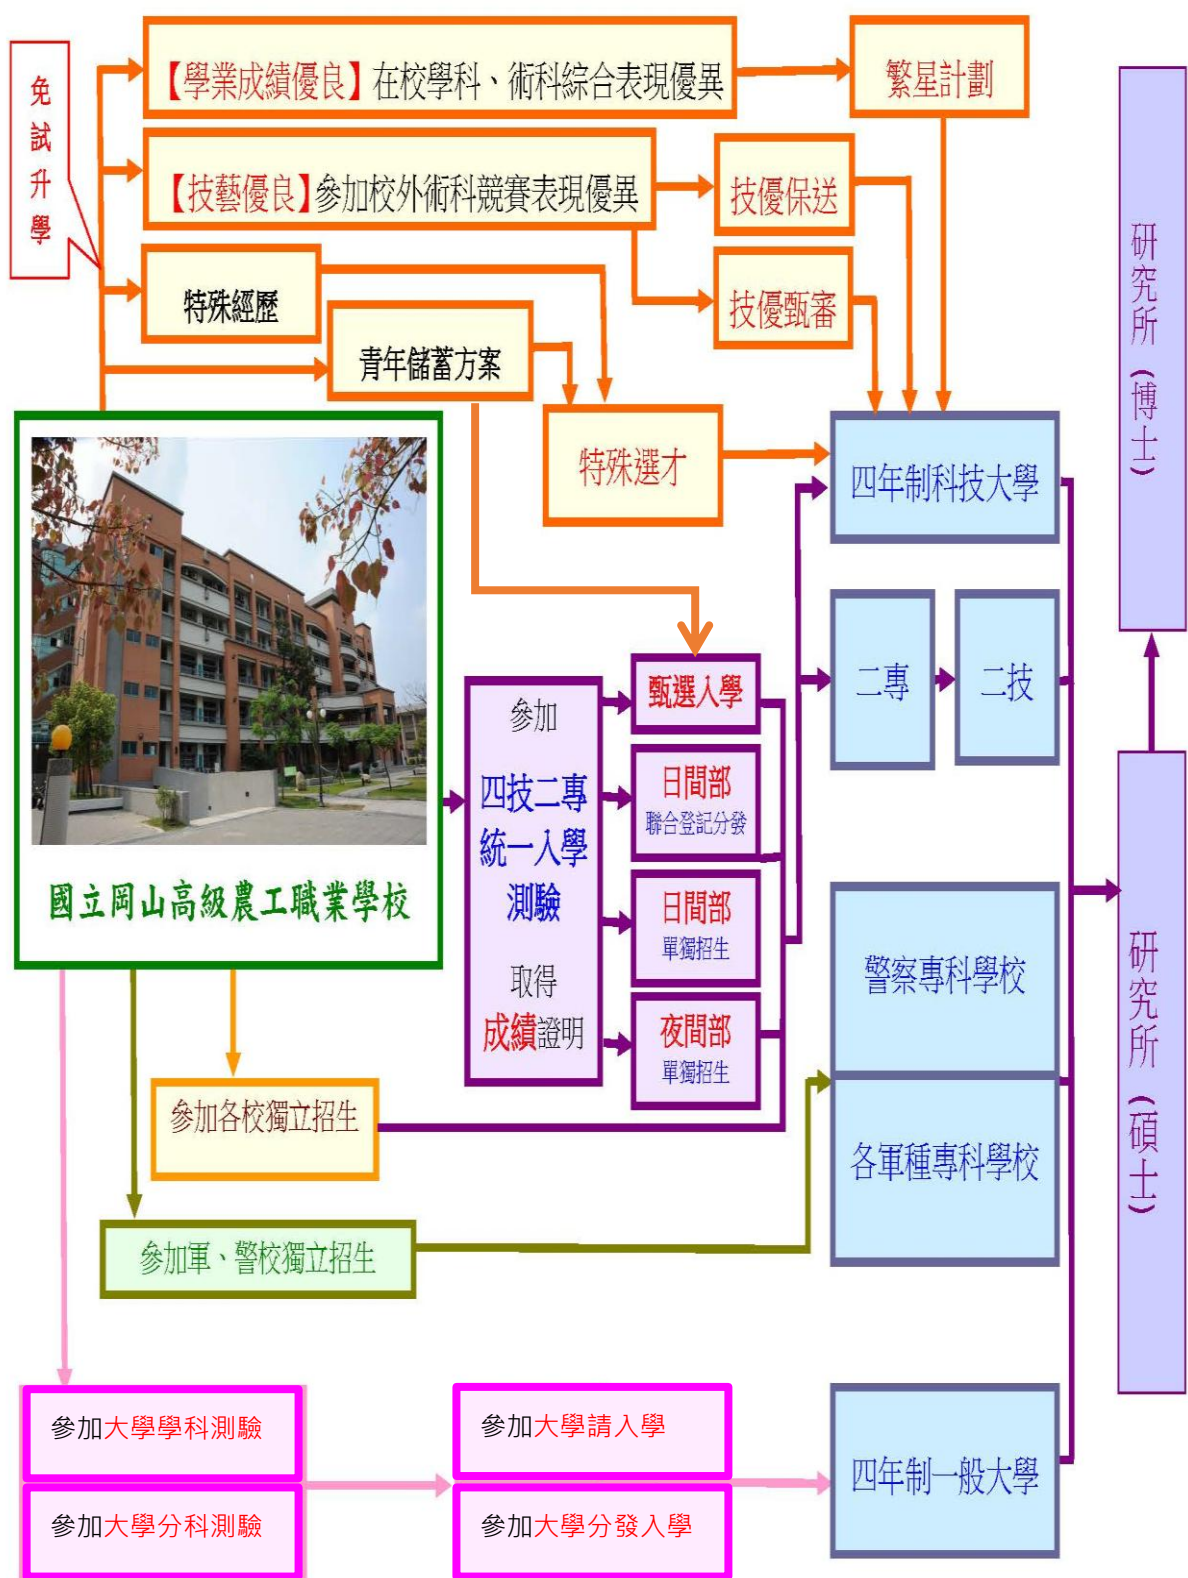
免試升學

【學業成績優良】在校學科、術科綜合表現優異

繁星計劃

【技藝優良】參加校外術科競賽表現優異

技優保送

特殊經歷

技優甄審

青年儲蓄方案

特殊選才

四年制科技大學

研究所（博士）

二專

二技

國立岡山高級農工職業學校

參加

四技二專統一入學測驗

取得

成績證明

甄選入學

日間部
聯合登記分發

日間部
單獨招生

夜間部
單獨招生

警察專科學校

各軍種專科學校

研究所（碩士）

參加各校獨立招生

參加軍、警校獨立招生

參加大學學科測驗

參加大學分科測驗

參加大學請入學

參加大學分發入學

四年制一般大學